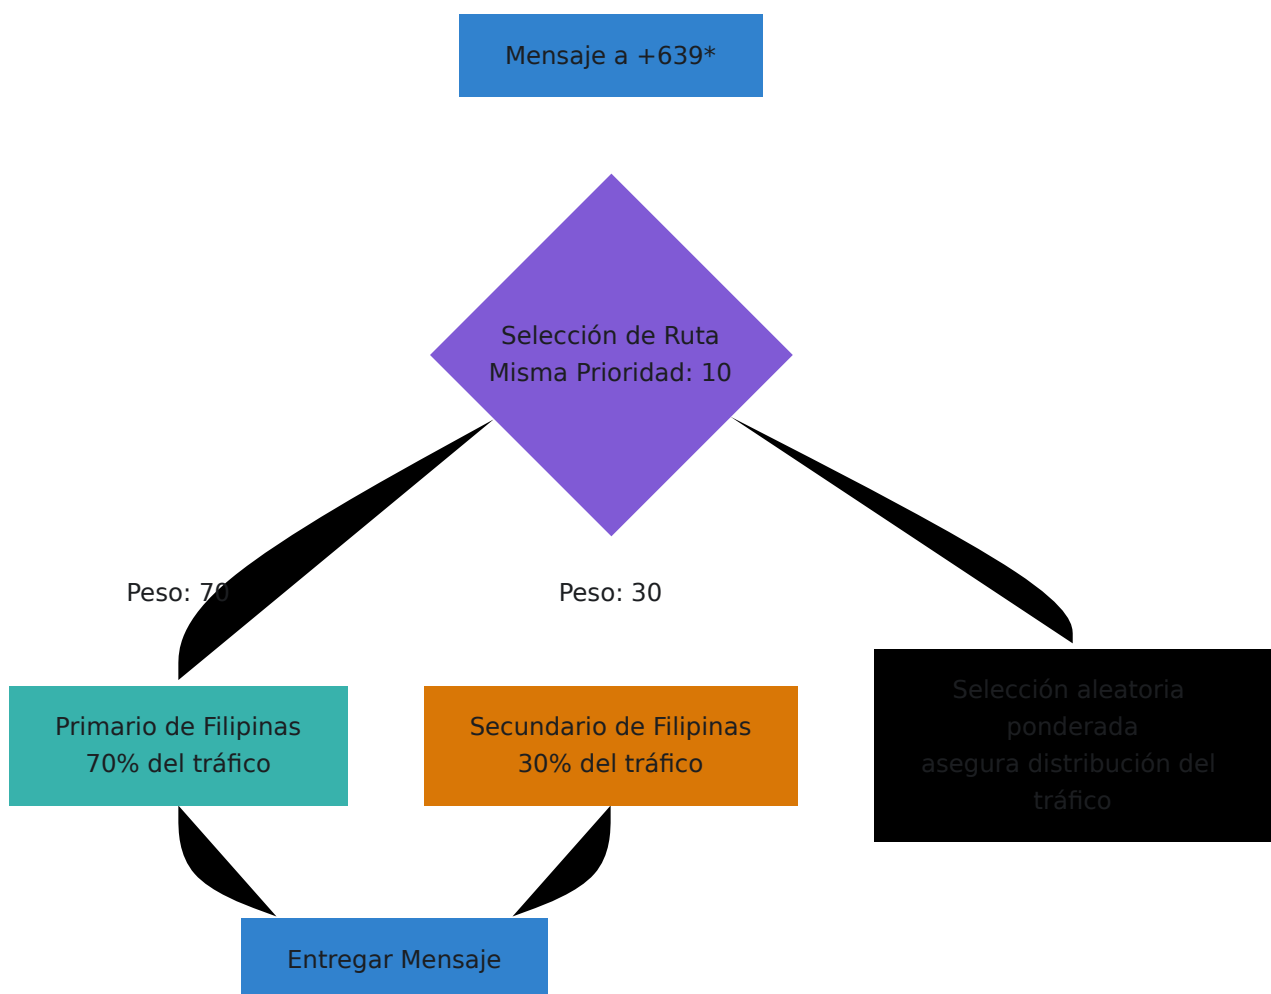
Mensaje a +639*

Selección de Ruta
Misma Prioridad: 10

Peso: 70

Peso: 30

Primario de Filipinas
70% del tráfico

Secundario de Filipinas
30% del tráfico

Selección aleatoria ponderada
asegura distribución del tráfico

Entregar Mensaje